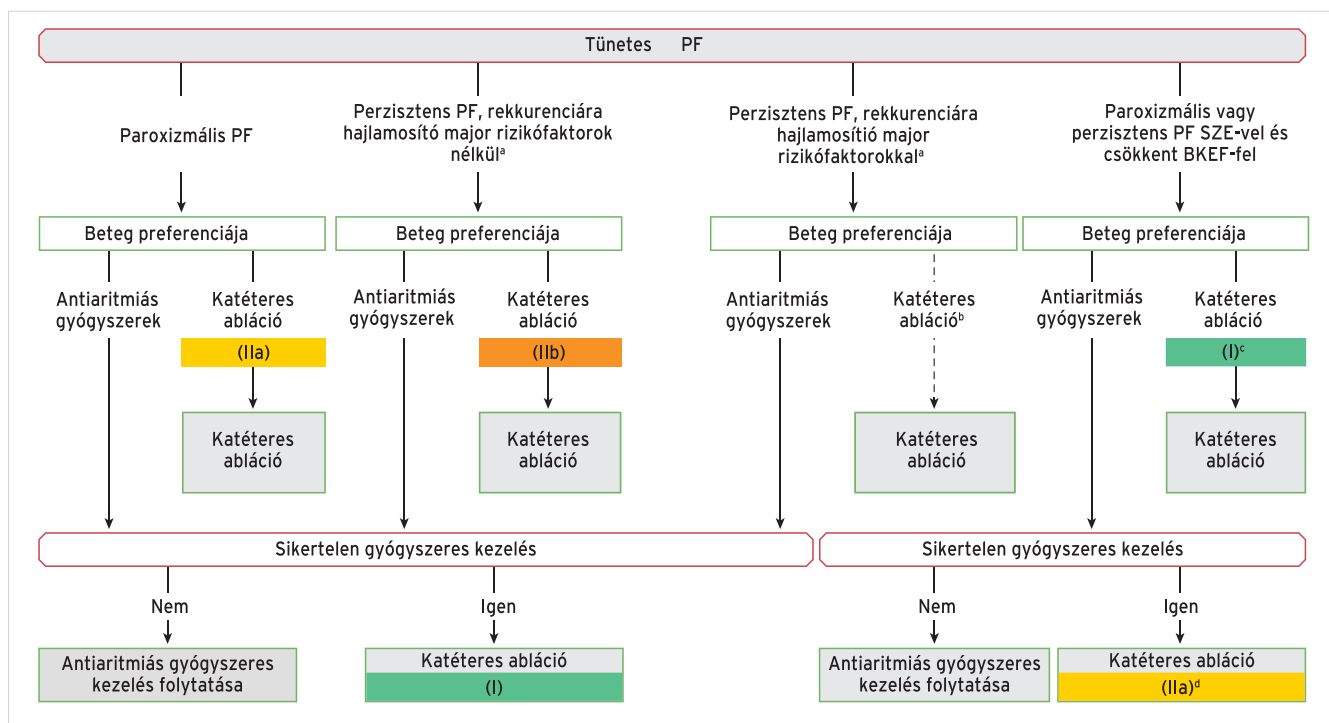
Tünetes PF

Paroxizmális PF

Perzisztens PF, rekkurenciára hajlamosító major rizikófaktorok nélkül$^{a}$

Perzisztens PF, rekkurenciára hajlamosító major rizikófaktorokkal$^{a}$

Paroxizmális vagy perzisztens PF SZE-vel és csökkent BKEF-fel

Beteg preferenciája

Beteg preferenciája

Beteg preferenciája

Beteg preferenciája

Antiaritmiás gyógyszerek

Katéteres abláció

(IIa)

Katéteres abláció

Antiaritmiás gyógyszerek

Katéteres abláció

(IIb)

Katéteres abláció

Antiaritmiás gyógyszerek

Katéteres abláció$^{b}$

Katéteres abláció

Antiaritmiás gyógyszerek

Katéteres abláció

(I)$^{c}$

Katéteres abláció

Sikertelen gyógyszeres kezelés

Sikertelen gyógyszeres kezelés

Nem

Igen

Nem

Igen

Antiaritmiás gyógyszeres kezelés folytatása

Katéteres abláció

(I)

Antiaritmiás gyógyszeres kezelés folytatása

Katéteres abláció

(IIa)$^{d}$